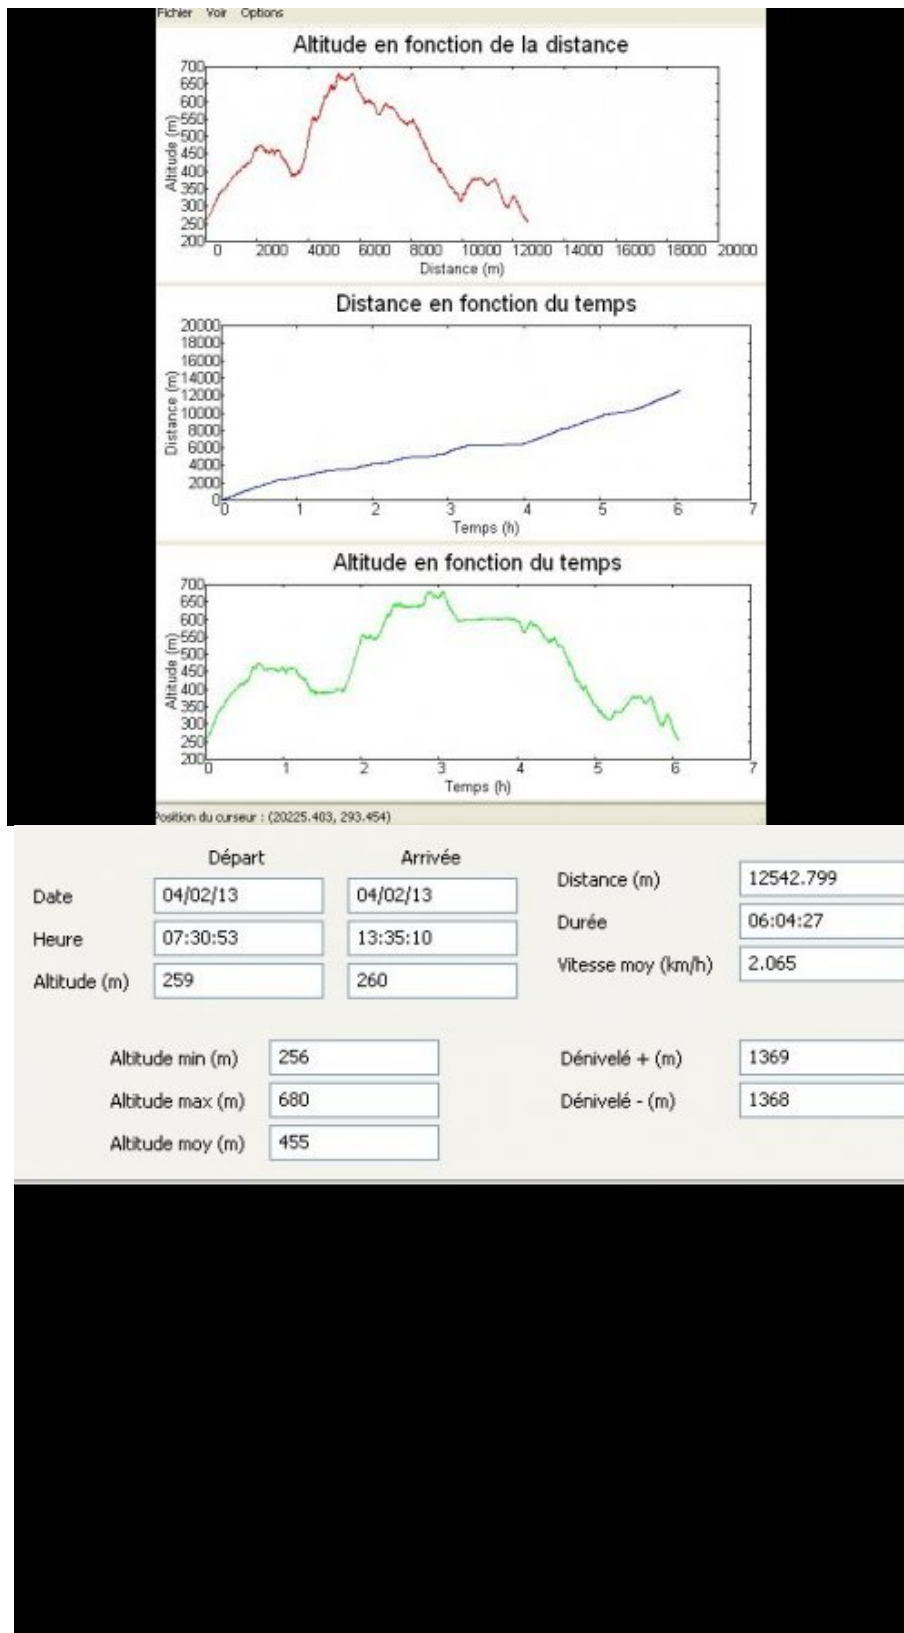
Fichier Voir Options

Altitude en fonction de la distance

Altitude (m)
700
650
600
550
500
450
400
350
300
250
200

0 2000 4000 6000 8000 10000 12000 14000 16000 18000 20000
Distance (m)

Distance en fonction du temps

Distance (m)
20000
18000
16000
14000
12000
10000
8000
6000
4000
2000
0

0 1 2 3 4 5 6 7
Temps (h)

Altitude en fonction du temps

Altitude (m)
700
650
600
550
500
450
400
350
300
250
200

0 1 2 3 4 5 6 7
Temps (h)

Position du curseur : (20225.403, 293.454)

| | Départ | Arrivée |
|---|---|---|
| Date | 04/02/13 | 04/02/13 |
| Heure | 07:30:53 | 13:35:10 |
| Altitude (m) | 259 | 260 |

| | |
|---|---|
| Distance (m) | 12542.799 |
| Durée | 06:04:27 |
| Vitesse moy (km/h) | 2.065 |

| | |
|---|---|
| Altitude min (m) | 256 |
| Altitude max (m) | 680 |
| Altitude moy (m) | 455 |

| | |
|---|---|
| Dénivelé + (m) | 1369 |
| Dénivelé - (m) | 1368 |